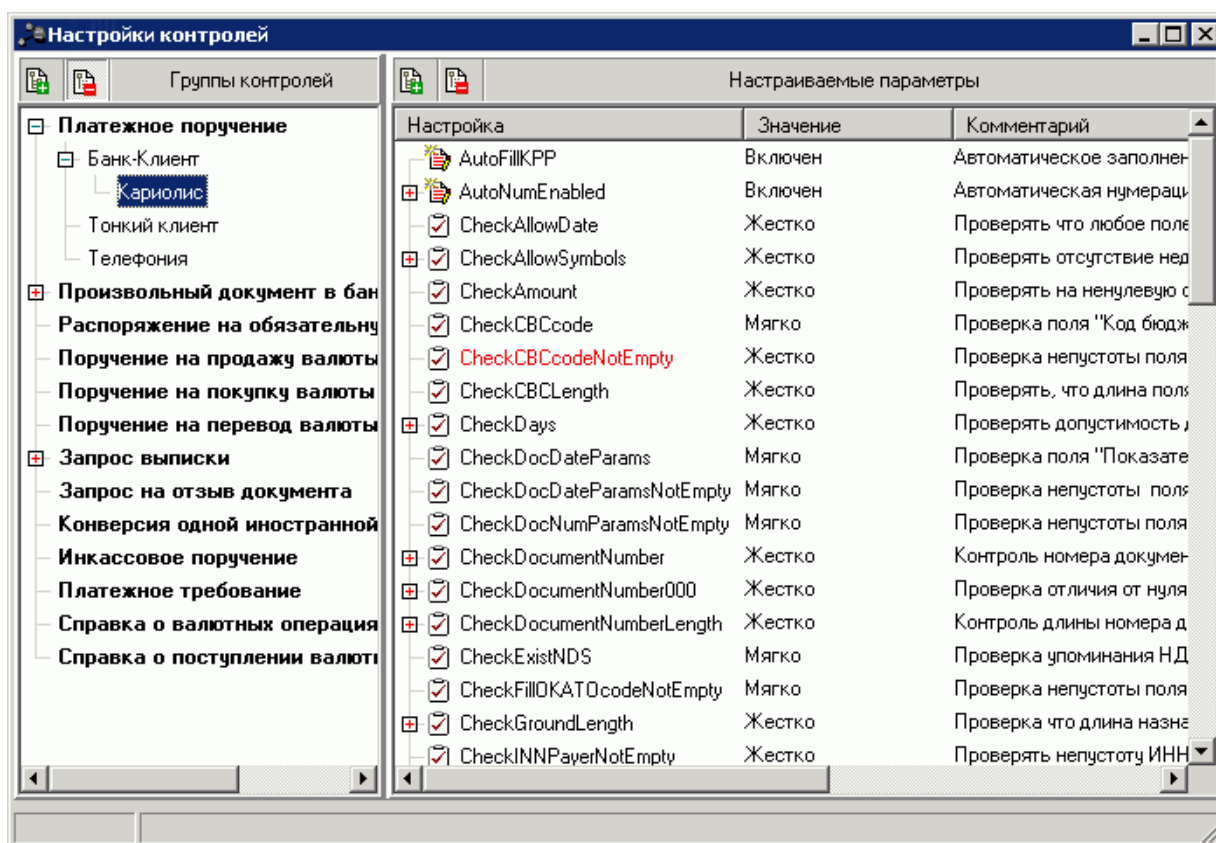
Настройки контролей

Группы контролей

Платежное поручение
Банк-Клиент
Кариолис
Тонкий клиент
Телефония
Произвольный документ в бан
Распоряжение на обязательну
Поручение на продажу валюты
Поручение на покупку валюты
Поручение на перевод валюты
Запрос выписки
Запрос на отзыв документа
Конверсия одной иностранной
Инкассовое поручение
Платежное требование
Справка о валютных операция
Справка о поступлении валют

Настраиваемые параметры

| Настройка | Значение | Комментарий |
|---|---|---|
| AutoFillKPP | Включен | Автоматическое заполнен |
| AutoNumEnabled | Включен | Автоматическая нумераці |
| CheckAllowDate | Жестко | Проверять что любое поле |
| CheckAllowSymbols | Жестко | Проверять отсутствие нед |
| CheckAmount | Жестко | Проверять на ненулевую с |
| CheckCBCcode | Мягко | Проверка поля "Код бюдж |
| CheckCBCcodeNotEmpty | Жестко | Проверка непустоты поля |
| CheckCBCLength | Жестко | Проверять, что длина поля |
| CheckDays | Жестко | Проверять допустимость д |
| CheckDocDateParams | Мягко | Проверка поля "Показате |
| CheckDocDateParamsNotEmpty | Мягко | Проверка непустоты поля |
| CheckDocNumParamsNotEmpty | Мягко | Проверка непустоты поля |
| CheckDocumentNumber | Жестко | Контроль номера докумен |
| CheckDocumentNumber000 | Жестко | Проверка отличия от нуля |
| CheckDocumentNumberLength | Жестко | Контроль длины номера д |
| CheckExistNDS | Мягко | Проверка упоминания НД |
| CheckFillOKATOcodeNotEmpty | Мягко | Проверка непустоты поля |
| CheckGroundLength | Жестко | Проверка что длина назна |
| CheckINNPayerNotEmpty | Жестко | Проверять непустоту ИНН |